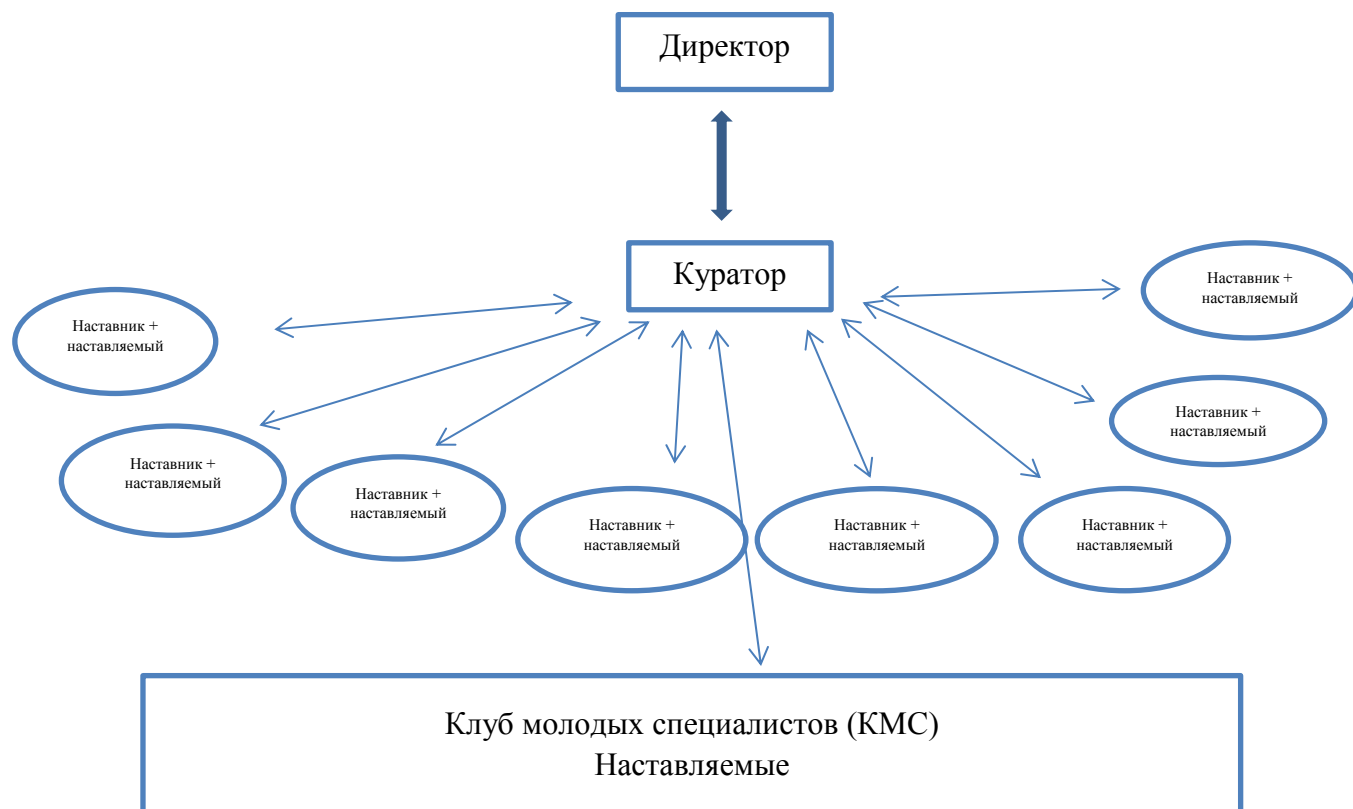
Директор

Куратор

Наставник + наставляемый

Наставник + наставляемый

Наставник + наставляемый

Наставник + наставляемый

Наставник + наставляемый

Наставник + наставляемый

Наставник + наставляемый

Наставник + наставляемый

Клуб молодых специалистов (КМС)
Наставляемые